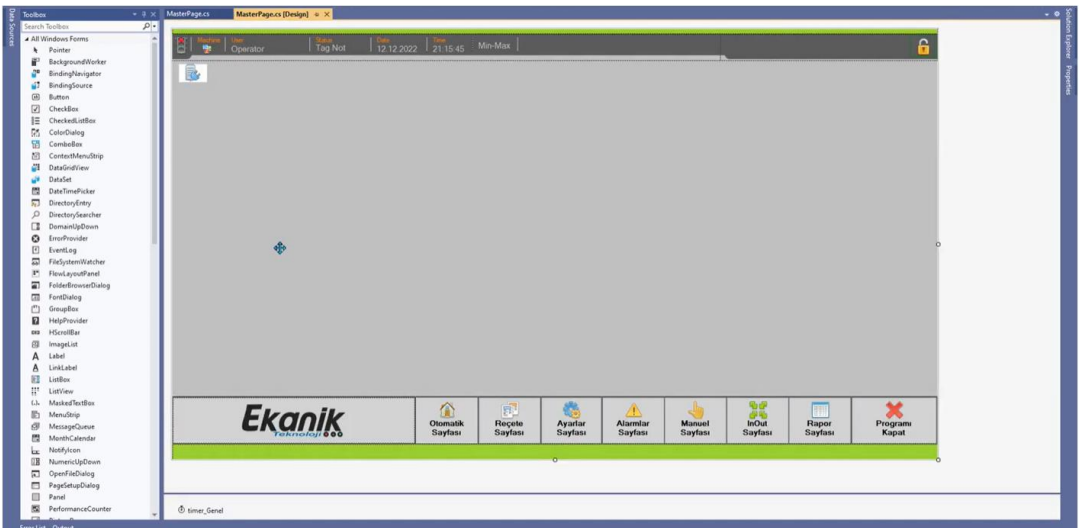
Data Sources

Toolbox
Search Toolbox
All Windows Forms
Pointer
BackgroundWorker
BindingNavigator
BindingSource
Button
CheckBox
CheckedListBox
ColorDialog
ComboBox
ContextMenuStrip
DataGridView
DataSet
DateTimePicker
DirectoryEntry
DirectorySearcher
DomainUpDown
ErrorProvider
EventLog
FileSystemWatcher
FlowLayoutPanel
FolderBrowserDialog
FontDialog
GroupBox
HelpProvider
HScrollBar
ImageList
Label
LinkLabel
ListBox
ListView
MaskedTextBox
MenuStrip
MessageQueue
MonthCalendar
NotifyIcon
NumericUpDown
OpenFileDialog
PageSetupDialog
Panel
PerformanceCounter

MasterPage.cs
MasterPage.cs [Design]

Machine
User
Operator
Status
Tag Not
Date
12.12.2022
Time
21:15:45
Min-Max

Ekanik
Teknoloji

Otomatik Sayfası
Reçete Sayfası
Ayarlar Sayfası
Alarmlar Sayfası
Manuel Sayfası
InOut Sayfası
Rapor Sayfası
Programı Kapat

timer_Genel

Solution Explorer
Properties

Error List
Output